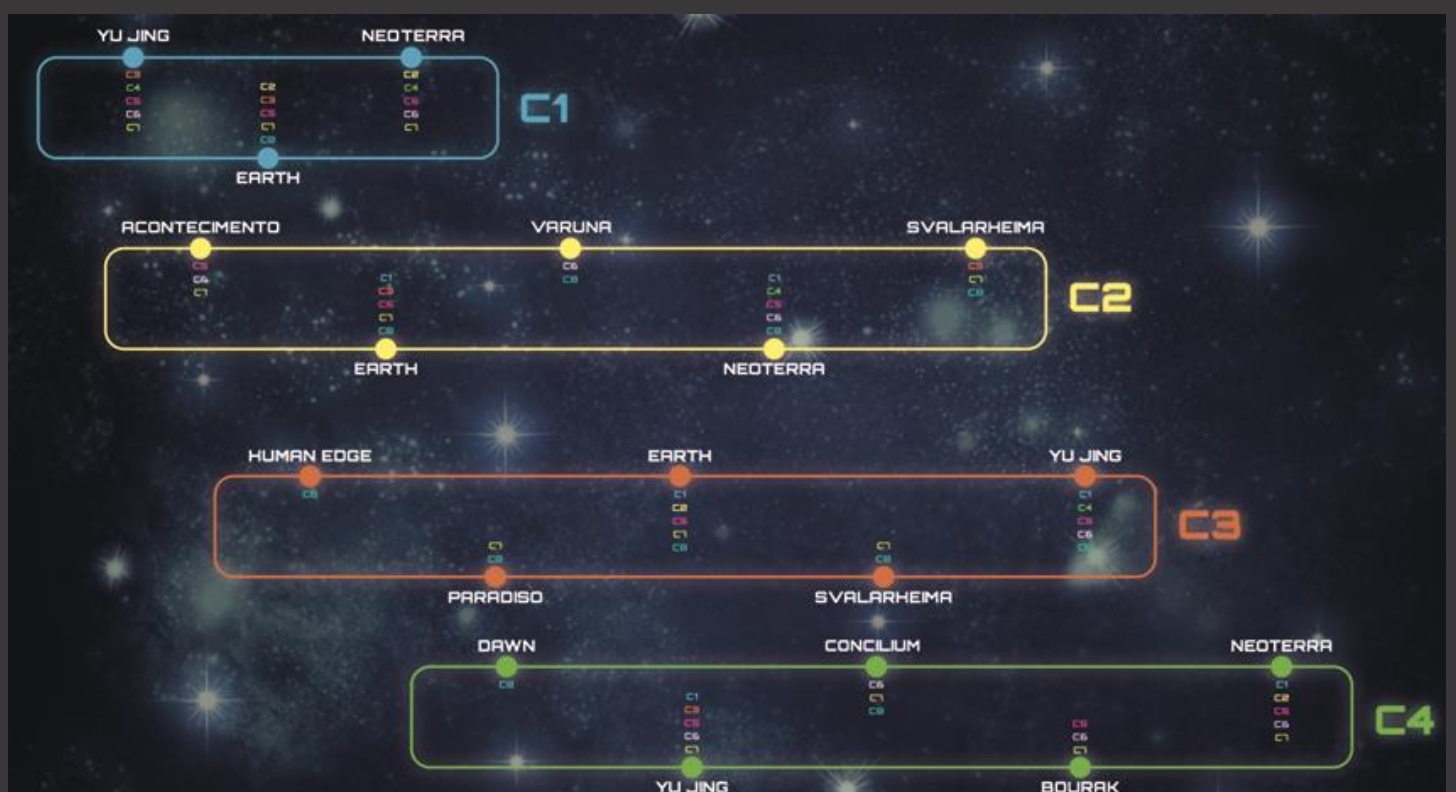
YU JING
NEOTERRA
C3
C4
C5
C6
C7
C2
C3
C5
C7
C8
C2
C4
C5
C6
C7
EARTH
C1

ACONTECIMENTO
VARUNA
SVALARHEIMA
C5
C6
C7
C6
C8
C1
C3
C5
C7
C8
C1
C4
C5
C6
C8
C3
C7
C8
EARTH
NEOTERRA
C2

HUMAN EDGE
EARTH
YU JING
C8
C1
C2
C5
C7
C8
C1
C4
C5
C6
C8
C7
C8
C7
C8
PARADISO
SVALARHEIMA
C3

DAWN
CONCILIUM
NEOTERRA
C8
C6
C7
C8
C1
C2
C5
C6
C7
C1
C3
C5
C6
C7
C5
C6
C7
YU JING
BOURAK
C4